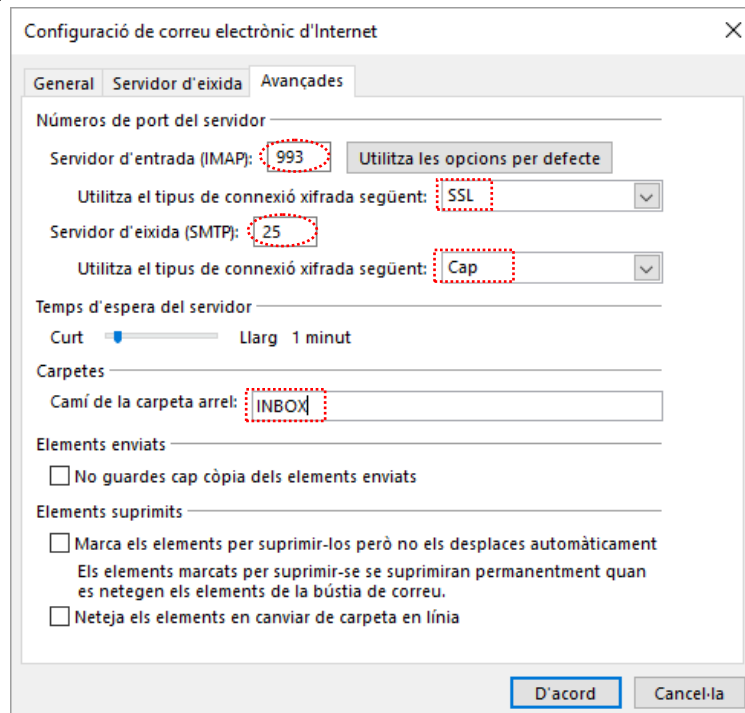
Configuració de correu electrònic d'Internet

General | Servidor d'eixida | Avançades

Números de port del servidor

Servidor d'entrada (IMAP): 993 Utilitza les opcions per defecte

Utilitza el tipus de connexió xifrada següent: SSL

Servidor d'eixida (SMTP): 25

Utilitza el tipus de connexió xifrada següent: Cap

Temps d'espera del servidor

Curt Llarg 1 minut

Carpetes

Camí de la carpeta arrel: INBOX

Elements enviats

No guardes cap còpia dels elements enviats

Elements suprimits

Marca els elements per suprimir-los però no els desplaces automàticament

Els elements marcats per suprimir-se se suprimiran permanentment quan es netegen els elements de la bústia de correu.

Neteja els elements en canviar de carpeta en línia

D'acord Cancel·la